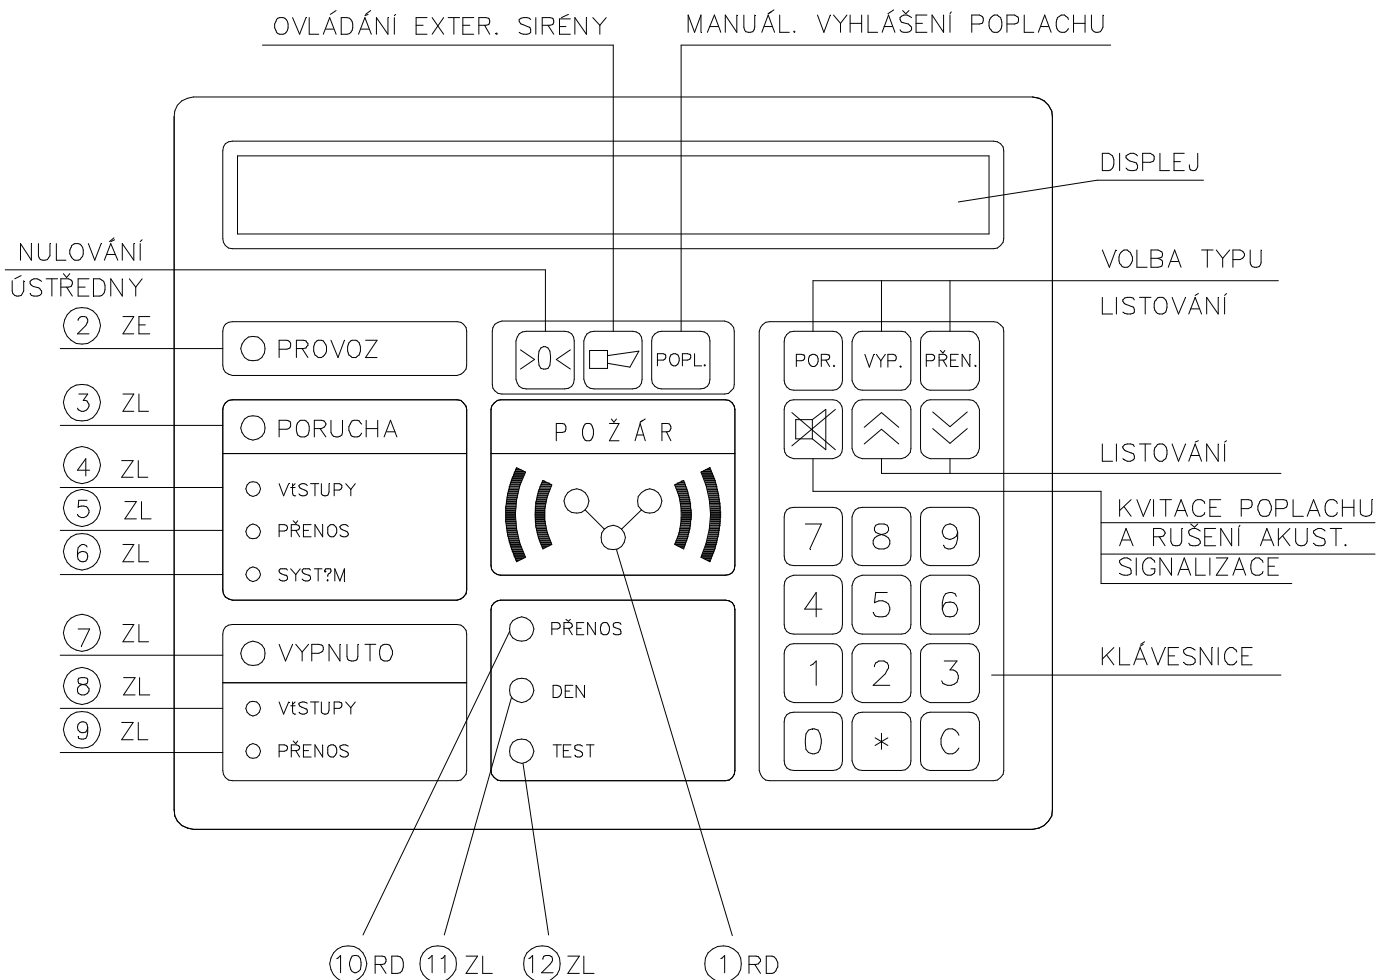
OVLÁDÁNÍ EXTER. SIRÉNY

MANUÁL. VYHLÁŠENÍ POPLACHU

DISPLEJ

NULOVÁNÍ ÚSTŘEDNY

VOLBA TYPU LISTOVÁNÍ

2 ZE

PROVOZ

>0<

POPL.

POR.

VYP.

PŘEN.

3 ZL

PORUCHA

POŽÁR

LISTOVÁNÍ

4 ZL

VtSTUPY

5 ZL

PŘENOS

6 ZL

SYST?M

KVITACE POPLACHU A RUŠENÍ AKUST. SIGNALIZACE

7 8 9

4 5 6

1 2 3

0 * C

7 ZL

VYPNUTO

PŘENOS

DEN

TEST

KLÁVESNICE

8 ZL

VtSTUPY

9 ZL

PŘENOS

10 RD 11 ZL 12 ZL 1 RD